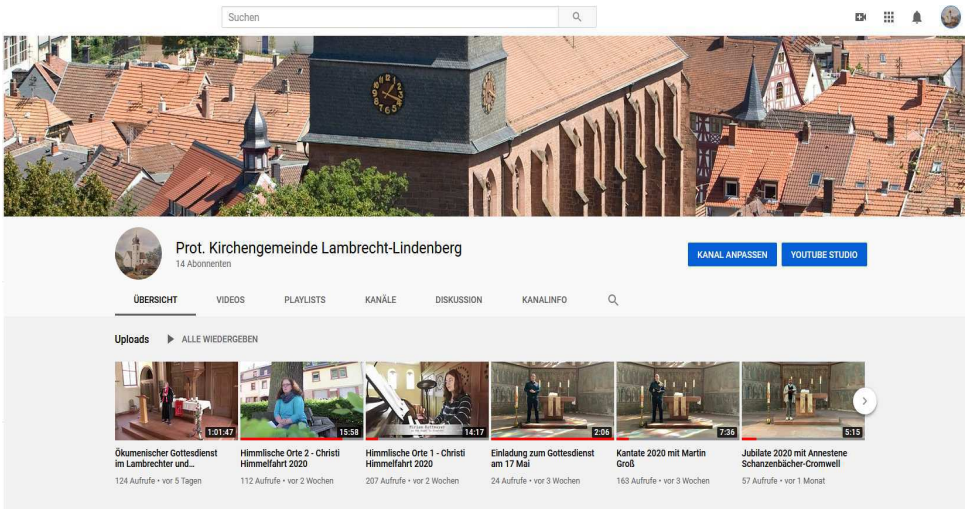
Suchen

Prot. Kirchengemeinde Lambrecht-Lindenberg
14 Abonnenten

KANAL ANPASSEN
YOUTUBE STUDIO

ÜBERSICHT
VIDEOS
PLAYLISTS
KANÄLE
DISKUSSION
KANALINFO

Uploads
ALLE WIEDERGEBEN

1:01:47
Ökumenischer Gottesdienst im Lambrechter und...
124 Aufrufe • vor 5 Tagen

15:58
Himmlische Orte 2 - Christi Himmelfahrt 2020
112 Aufrufe • vor 2 Wochen

14:17
Himmlische Orte 1 - Christi Himmelfahrt 2020
207 Aufrufe • vor 2 Wochen

2:06
Einladung zum Gottesdienst am 17 Mai
24 Aufrufe • vor 3 Wochen

7:36
Kantate 2020 mit Martin Groß
163 Aufrufe • vor 3 Wochen

5:15
Jubilate 2020 mit Annestene Schanzenbächer-Cromwell
57 Aufrufe • vor 1 Monat